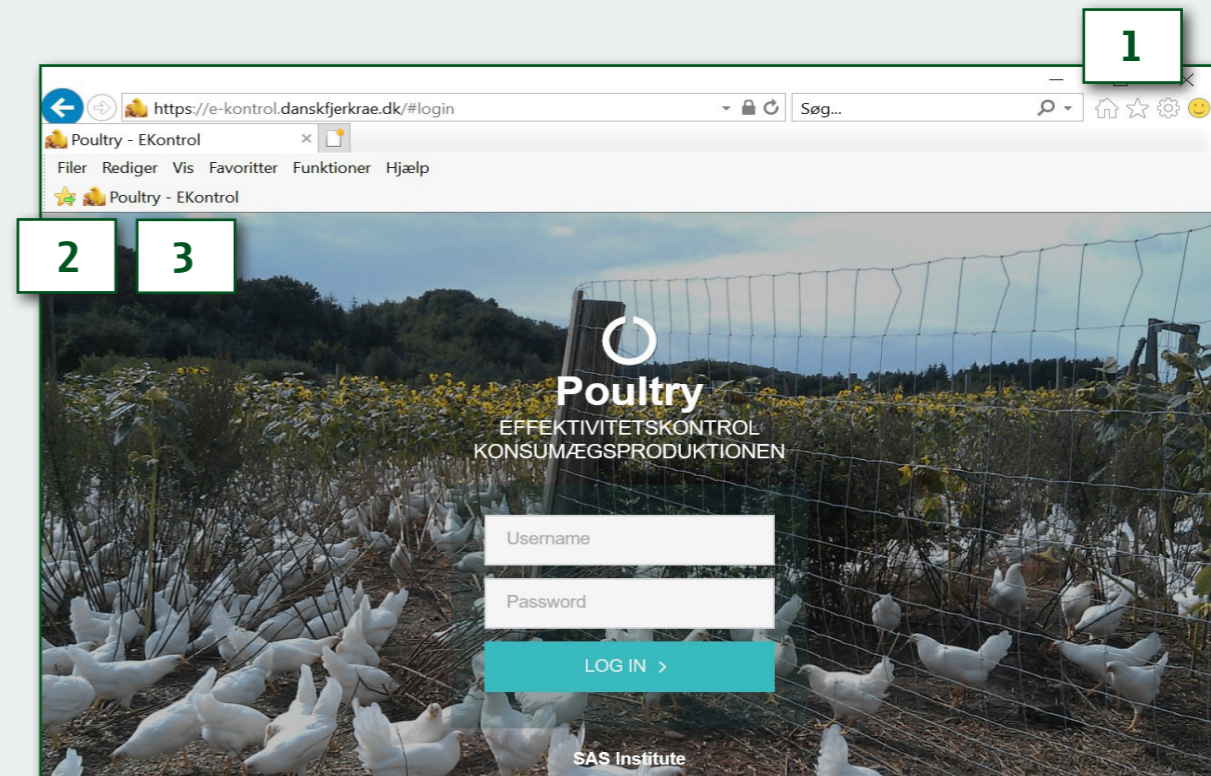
1

https://e-kontrol.danskfjerkrae.dk/#login
Søg...
Poultry - EKontrol
Filer Rediger Vis Favoritter Funktioner Hjælp
Poultry - EKontrol

2 3

Poultry
EFFEKTIVITETSKONTROL
KONSUMÆGSPRODUKTIONEN

Username
Password
LOG IN >

SAS Institute